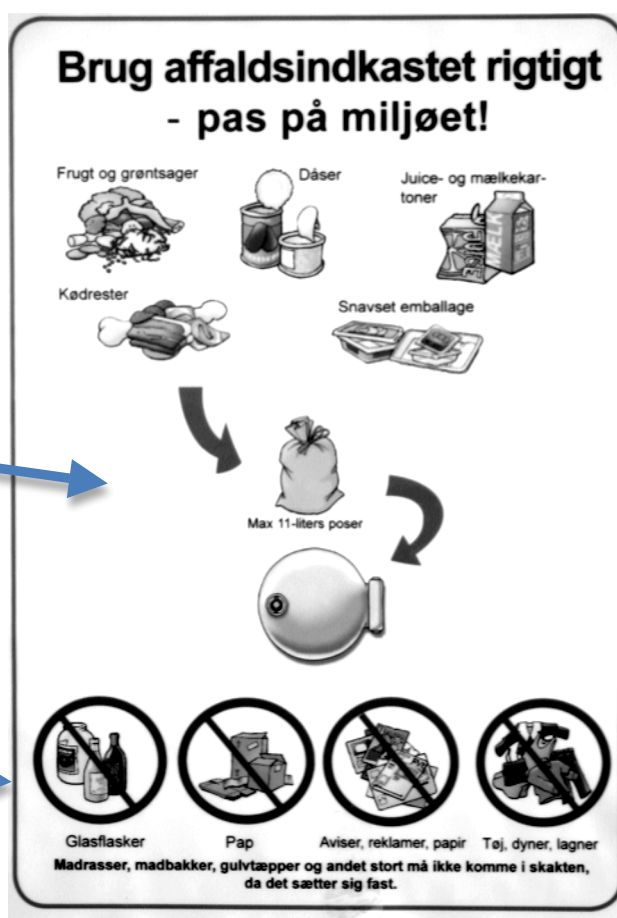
Brug affaldsindkastet rigtigt - pas på miljøet!

Frugt og grøntsager

Dåser

Juice- og mælkekartoner

MÆLK

Kødrester

Snavset emballage

Max 11-liters poser

Glasflasker

Pap

Aviser, reklamer, papir

Tøj, dyner, lagner

Madrasser, madbakker, gulvtæpper og andet stort må ikke komme i skakten, da det sætter sig fast.